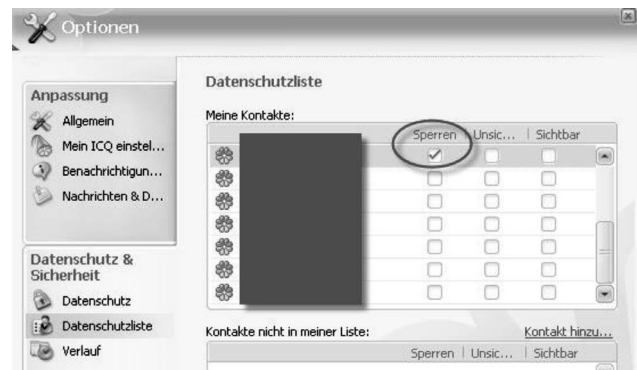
Optionen

Anpassung
Allgemein
Mein ICQ einstel...
Benachrichtigun...
Nachrichten & D...

Datenschutz & Sicherheit
Datenschutz
Datenschutzliste
Verlauf

Datenschutzliste

Meine Kontakte:

| | Sperren | Unsic... | Sichtbar |
|---|---|---|---|
| | ☑ | ☐ | ☐ |
| | ☐ | ☐ | ☐ |
| | ☐ | ☐ | ☐ |
| | ☐ | ☐ | ☐ |
| | ☐ | ☐ | ☐ |
| | ☐ | ☐ | ☐ |
| | ☐ | ☐ | ☐ |

Kontakte nicht in meiner Liste:
Kontakt hinzu...

| Sperren | Unsic... | Sichtbar |
|---|---|---|